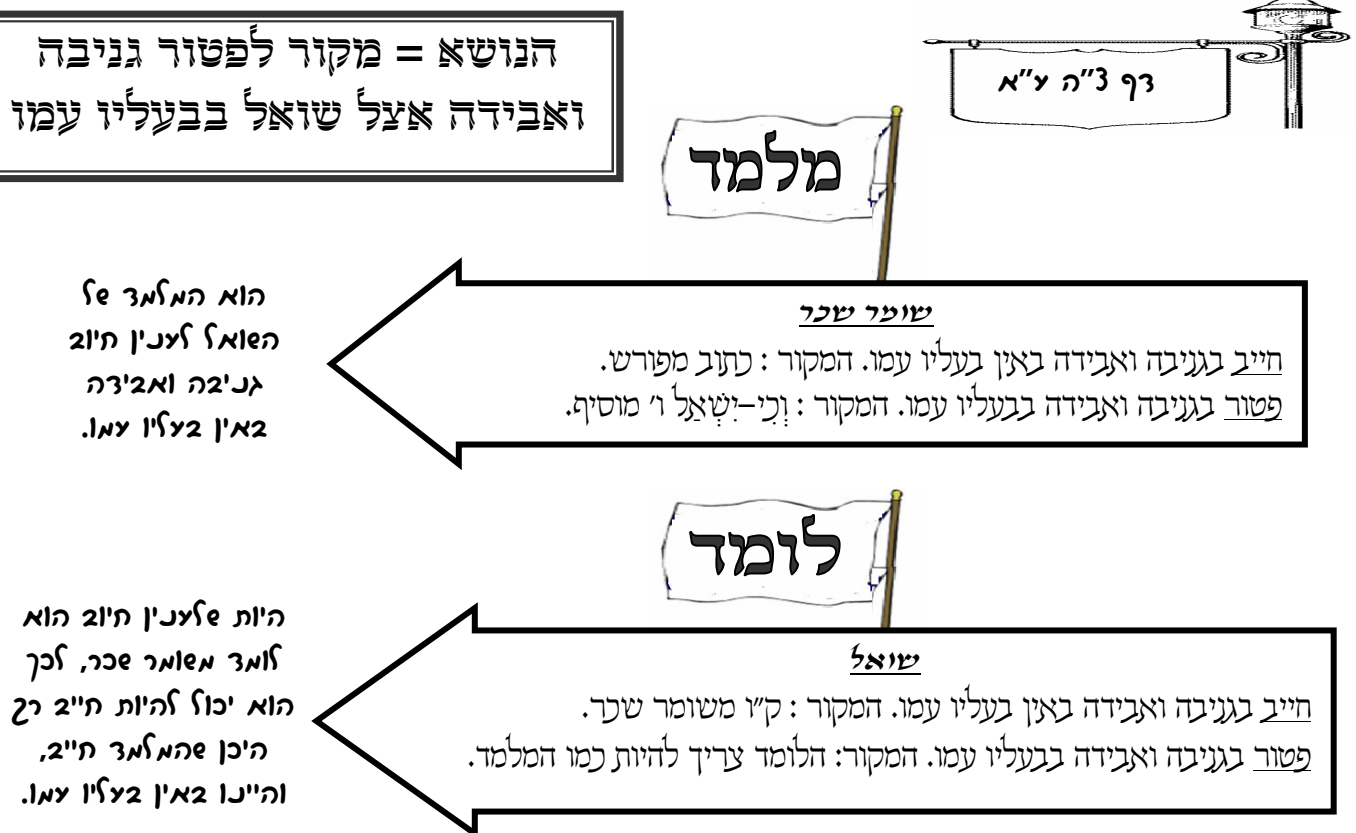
הנושא = מקור לפטור גניבה ואבידה אצל שואל בבעליו עמו

דף ל"ה ע"א

מלמד

הוא המלמד של השואל לענין חיוב גניבה ואבידה באין בעליו עמו.

שומר שכר
חייב בגניבה ואבידה באין בעליו עמו. המקור : כתוב מפורש.
פטור בגניבה ואבידה בבעליו עמו. המקור : וְכִי-יִשְׁאַל ו' מוסיף.

לומד

היות שלענין חיוב הוא לומד משומר שכר, לכן הוא יכול להיות חייב רק היכן שהמלמד חייב, והיינו באין בעליו עמו.

שואל
חייב בגניבה ואבידה באין בעליו עמו. המקור : ק"ו משומר שכר.
פטור בגניבה ואבידה בבעליו עמו. המקור: הלומד צריך להיות כמו המלמד.